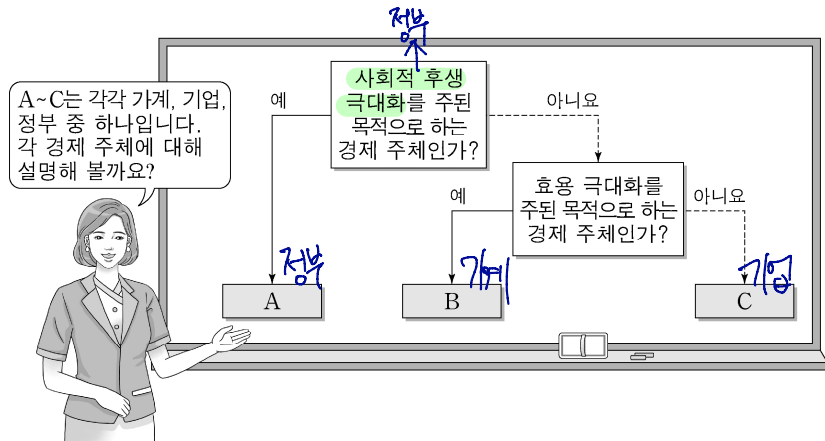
A~C는 각각 가계, 기업, 정부 중 하나입니다. 각 경제 주체에 대해 설명해 볼까요?

정부

사회적 후생 극대화를 주된 목적으로 하는 경제 주체인가?

예

아니요

효용 극대화를 주된 목적으로 하는 경제 주체인가?

예

아니요

A 정부

B 가계

C 기업